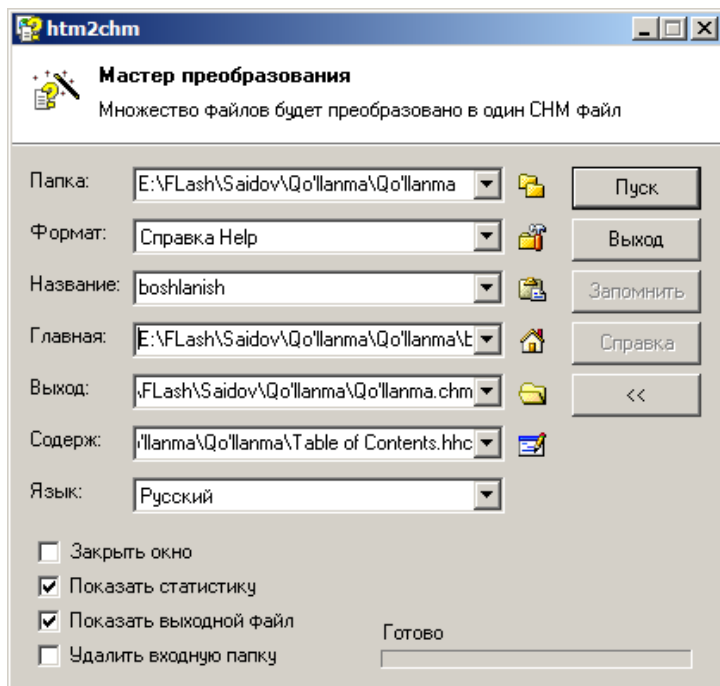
htm2chm

Мастер преобразования

Множество файлов будет преобразовано в один CHM файл

Папка: E:\FLash\Saidov\Qo'llanma\Qo'llanma

Формат: Справка Help

Название: boshlanish

Главная: E:\FLash\Saidov\Qo'llanma\Qo'llanma\b

Выход: \FLash\Saidov\Qo'llanma\Qo'llanma.chm

Содерж: 'llanma\Qo'llanma\Table of Contents.hhc

Язык: Русский

Пуск

Выход

Запомнить

Справка

<<

Закрыть окно

Показать статистику

Показать выходной файл

Удалить входную папку

Готово